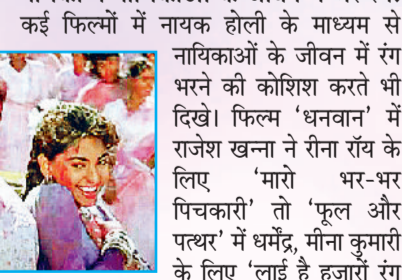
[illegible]
कई फिल्मों में नायक होली के माध्यम से नायिकाओं के जीवन में रंग भरने की कोशिश करते भी दिखे। फिल्म 'धनवान' में राजेश खन्ना ने रीना रॉय के लिए 'मारो भर-भर पिचकारी' तो 'फूल और पत्थर' में धर्मेंद्र, मीना कुमारी के लिए 'लाई है हजारों रंग